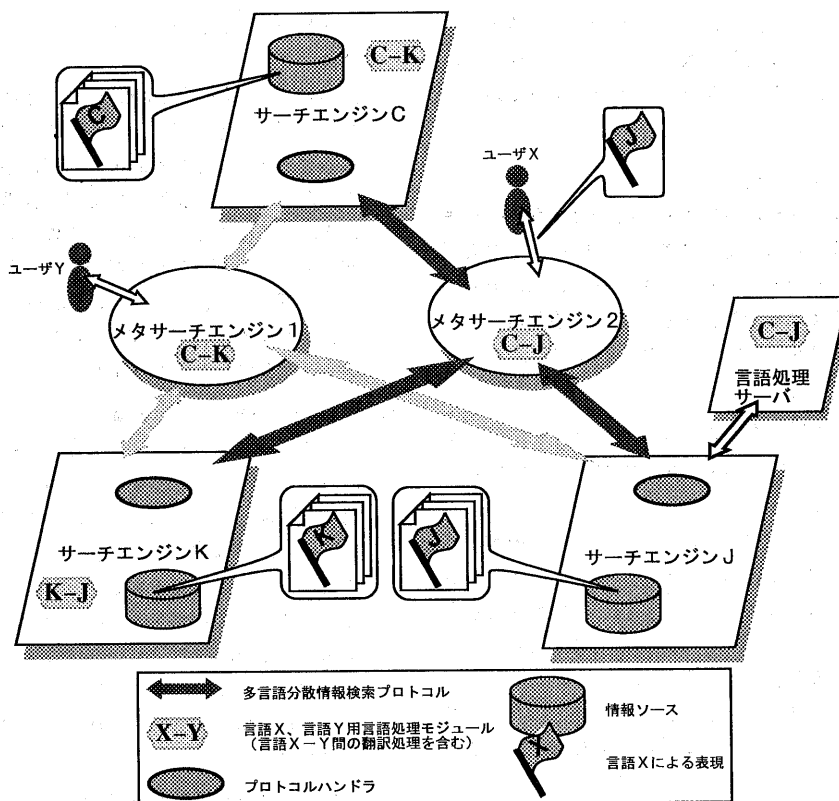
C–K

サーチエンジンC

C

ユーザX

J

ユーザY

メタサーチエンジン1

C–K

メタサーチエンジン2

C–J

C–J

言語処理サーバ

サーチエンジンK

K–J

K

J

サーチエンジンJ

多言語分散情報検索プロトコル

X–Y

言語X、言語Y用言語処理モジュール（言語X－Y間の翻訳処理を含む）

プロトコルハンドラ

情報ソース

X

言語Xによる表現